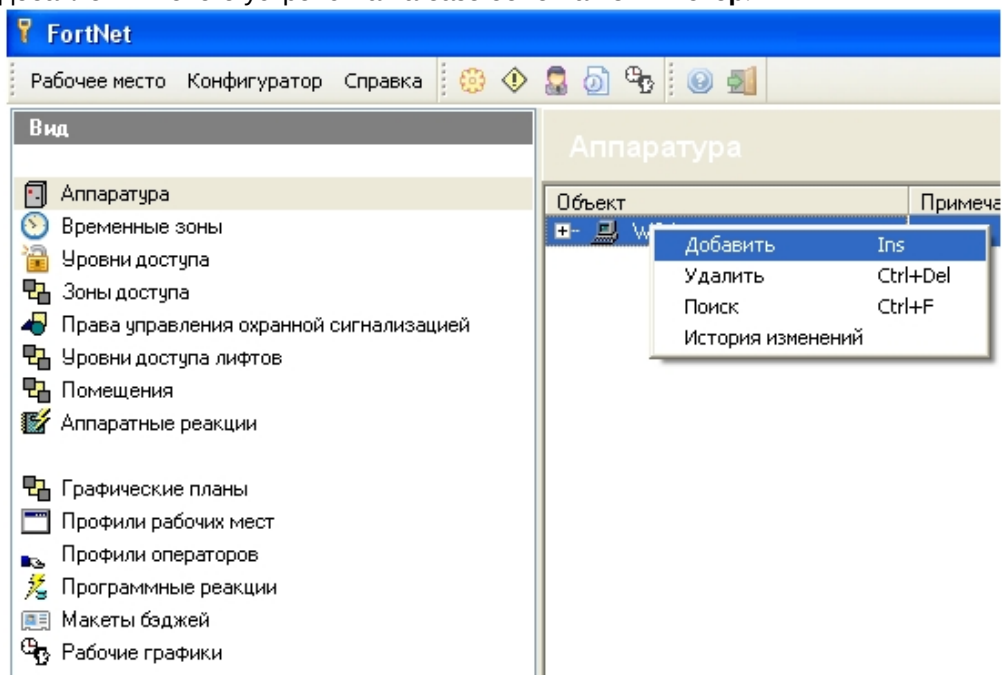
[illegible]

FortNet

Рабочее место Конфигуратор Справка

Вид

Аппаратура
Временные зоны
Уровни доступа
Зоны доступа
Права управления охранной сигнализацией
Уровни доступа лифтов
Помещения
Аппаратные реакции

Графические планы
Профили рабочих мест
Профили операторов
Программные реакции
Макеты бэджей
Рабочие графики

Аппаратура

| Объект | Примеча |
|---|---|
| W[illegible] | |

Добавить Ins
Удалить Ctrl+Del
Поиск Ctrl+F
История изменений